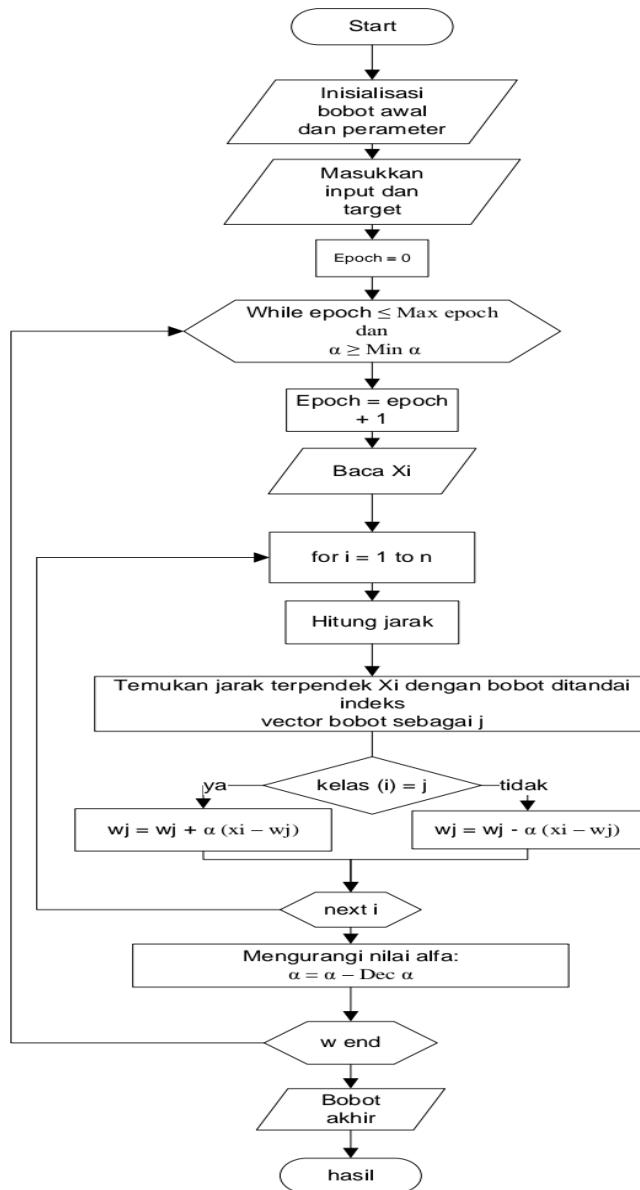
Start

Inisialisasi bobot awal dan perameter

Masukkan input dan target

Epoch = 0

While epoch $\leq$ Max epoch dan $\alpha \geq$ Min $\alpha$

Epoch = epoch + 1

Baca Xi

for i = 1 to n

Hitung jarak

Temukan jarak terpendek Xi dengan bobot ditandai indeks vector bobot sebagai j

ya

kelas (i) = j

tidak

wj = wj + $\alpha$ (xi $-$ wj)

wj = wj - $\alpha$ (xi $-$ wj)

next i

Mengurangi nilai alfa: $\alpha = \alpha -$ Dec $\alpha$

w end

Bobot akhir

hasil